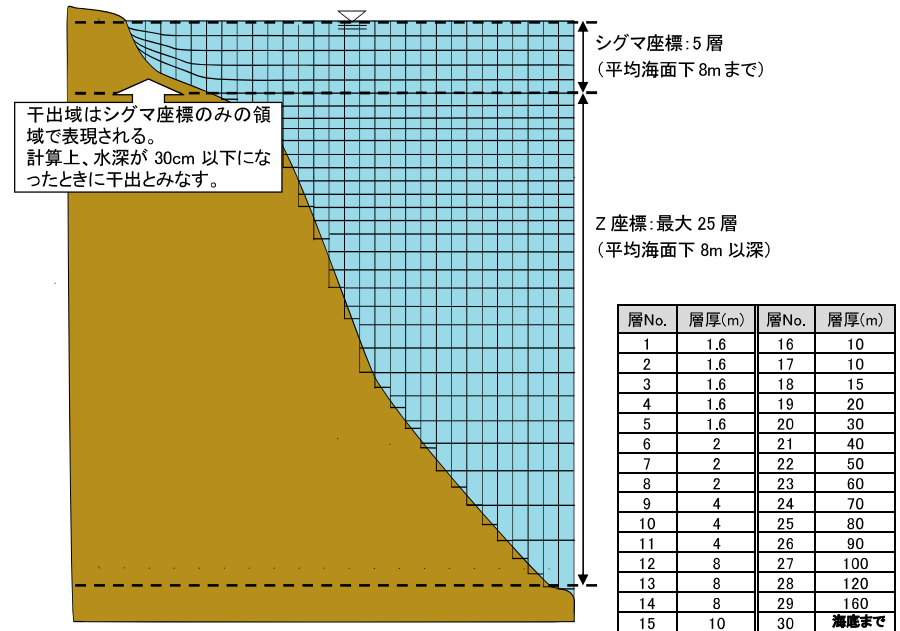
シグマ座標:5 層
(平均海面下 8m まで)

干出域はシグマ座標のみの領域で表現される。
計算上、水深が 30cm 以下になったときに干出とみなす。

Z 座標:最大 25 層
(平均海面下 8m 以深)

| 層No. | 層厚(m) | 層No. | 層厚(m) |
|---|---|---|---|
| 1 | 1.6 | 16 | 10 |
| 2 | 1.6 | 17 | 10 |
| 3 | 1.6 | 18 | 15 |
| 4 | 1.6 | 19 | 20 |
| 5 | 1.6 | 20 | 30 |
| 6 | 2 | 21 | 40 |
| 7 | 2 | 22 | 50 |
| 8 | 2 | 23 | 60 |
| 9 | 4 | 24 | 70 |
| 10 | 4 | 25 | 80 |
| 11 | 4 | 26 | 90 |
| 12 | 8 | 27 | 100 |
| 13 | 8 | 28 | 120 |
| 14 | 8 | 29 | 160 |
| 15 | 10 | 30 | 海底まで |